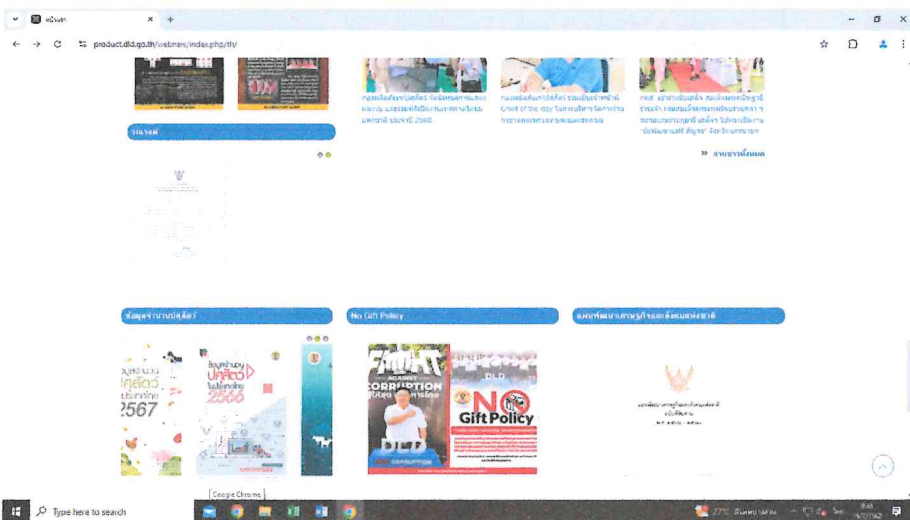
หน้าแรก ×
product.dld.go.th/webnew/index.php/th/

กองผลิตภัณฑ์ปศุสัตว์ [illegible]

กองผลิตภัณฑ์ปศุสัตว์ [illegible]

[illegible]

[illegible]

» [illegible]

ข้อมูลจำนวนปศุสัตว์

No Gift Policy

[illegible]

ปศุสัตว์ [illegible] 2567

ข้อมูลจำนวน ปศุสัตว์ ในประเทศไทย 2566

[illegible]
CORRUPTION
DLD

DLD
NO
Gift Policy

Google Chrome

Type here to search